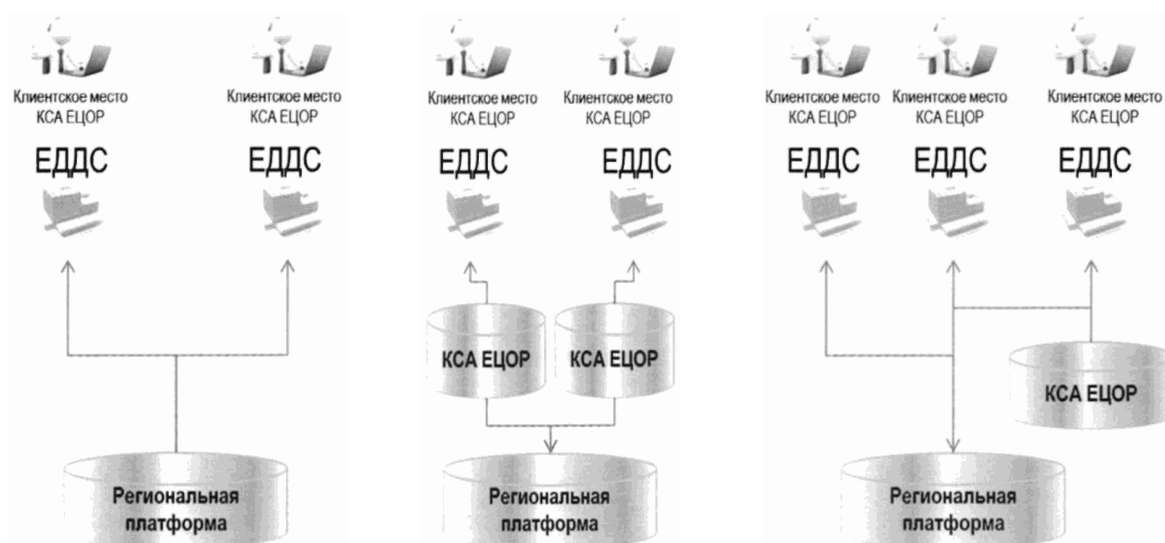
Клиентское место КСА ЕЦОР
ЕДДС

Клиентское место КСА ЕЦОР
ЕДДС

Региональная платформа

Клиентское место КСА ЕЦОР
ЕДДС

Клиентское место КСА ЕЦОР
ЕДДС

КСА ЕЦОР

КСА ЕЦОР

Региональная платформа

Клиентское место КСА ЕЦОР
ЕДДС

Клиентское место КСА ЕЦОР
ЕДДС

Клиентское место КСА ЕЦОР
ЕДДС

КСА ЕЦОР

Региональная платформа